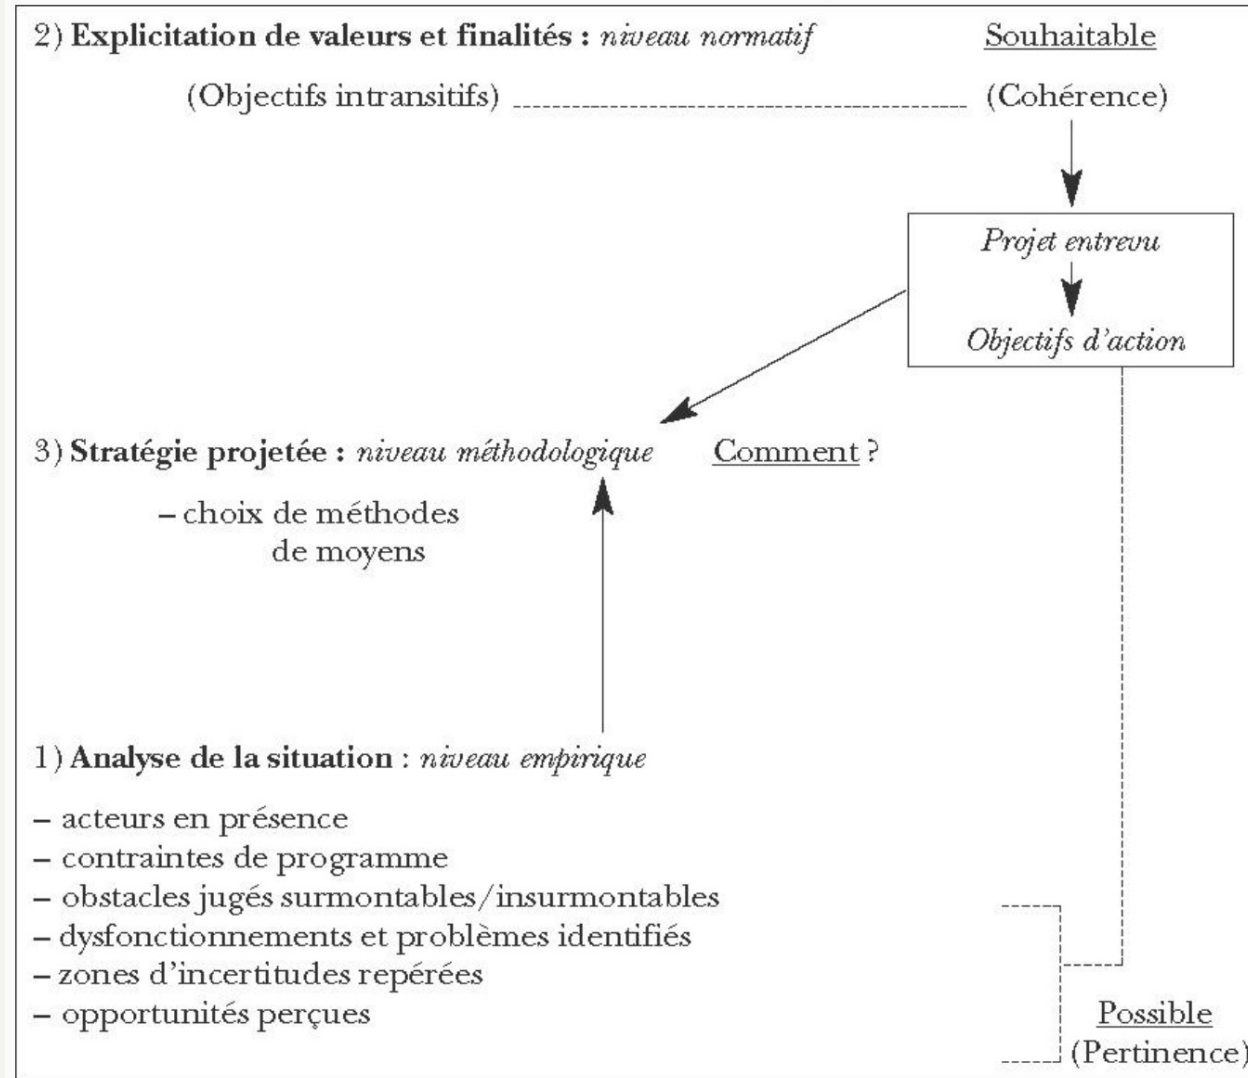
2) **Explicitation de valeurs et finalités :** *niveau normatif*

Souhaitable

(Objectifs intransitifs)

(Cohérence)

*Projet entrevu*

*Objectifs d'action*

3) **Stratégie projetée :** *niveau méthodologique*

Comment ?

– choix de méthodes de moyens

1) **Analyse de la situation** : *niveau empirique*

– acteurs en présence
– contraintes de programme
– obstacles jugés surmontables/insurmontables
– dysfonctionnements et problèmes identifiés
– zones d'incertitudes repérées
– opportunités perçues

Possible
(Pertinence)